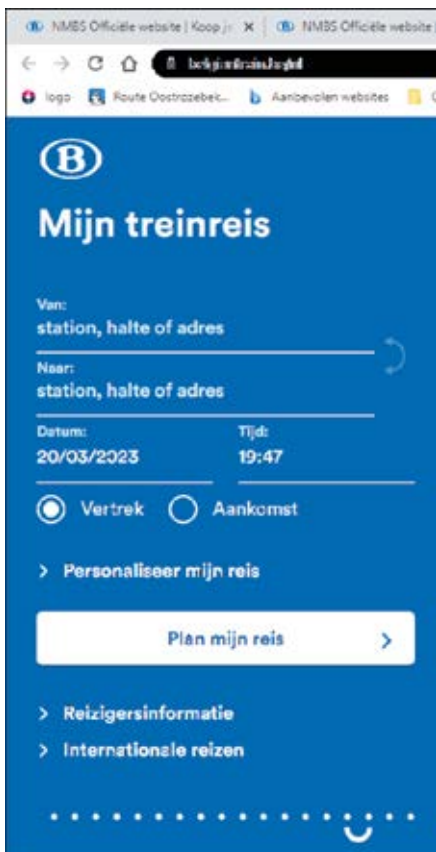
NMBS Officiële website | Koop je ×
NMBS Officiële website
belgiantrain.be/nl
logo Route Oostrozebek... Aanbevolen websites

B

Mijn treinreis

Van:
station, halte of adres

Naar:
station, halte of adres

Datum:
20/03/2023

Tijd:
19:47

Vertrek Aankomst

> Personaliseer mijn reis

Plan mijn reis >

> Reizigersinformatie
> Internationale reizen